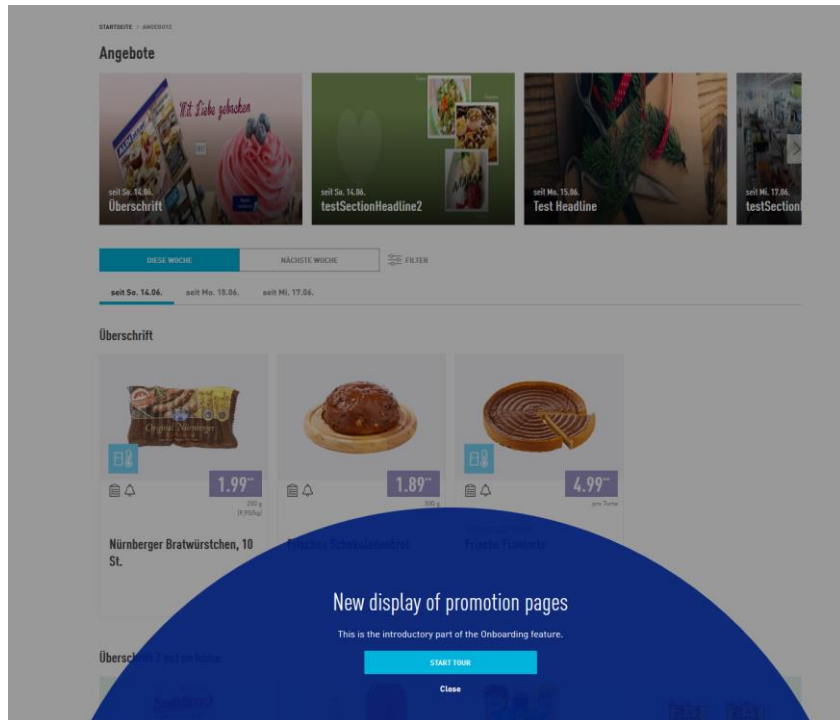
STARTSEITE / ANGEBOTE

Angebote

Mit Liebe gebacken

seit So. 14.06.
Überschrift

seit So. 14.06.
testSectionHeadline2

seit Mo. 15.06.
Test Headline

seit Mi. 17.06.
testSection

DIESE WOCHE
NÄCHSTE WOCHE
FILTER

seit So. 14.06.
seit Mo. 15.06.
seit Mi. 17.06.

Überschrift

1.99*
200 g
(9.95/kg)

Nürnberger Bratwürstchen, 10 St.

1.89*
500 g

Frisches Schokoladenbrot

4.99*
pro Torte

Frische Flantorte

Überschrift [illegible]

New display of promotion pages

This is the introductory part of the Onboarding feature.

START TOUR

Close